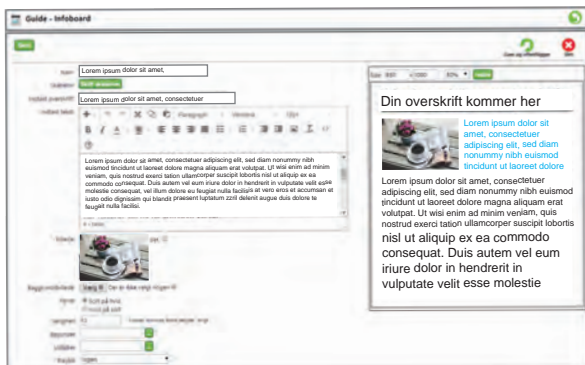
Guide - Infoboard

Gem

Gem og afslut

Slet

Navn

Lorem ipsum dolor sit amet,

Overskrift

Lorem ipsum dolor sit amet, consectetuer

Lorem ipsum dolor sit amet, consectetuer adipiscing elit, sed diam nonummy nibh euismod tincidunt ut laoreet dolore magna aliquam erat volutpat. Ut wisi enim ad minim veniam, quis nostrud exerci tation ullamcorper suscipit lobortis nisl ut aliquip ex ea commodo consequat. Duis autem vel eum iriure dolor in hendrerit in vulputate velit esse molestie consequat, vel illum dolore eu feugiat nulla facilisis at vero eros et accumsan et iusto odio dignissim qui blandit praesent luptatum zzril delenit augue duis dolore te feugait nulla facilisi.

Billede

Din overskrift kommer her

Lorem ipsum dolor sit amet, consectetuer adipiscing elit, sed diam nonummy nibh euismod tincidunt ut laoreet dolore

Lorem ipsum dolor sit amet, consectetuer adipiscing elit, sed diam nonummy nibh euismod tincidunt ut laoreet dolore magna aliquam erat volutpat. Ut wisi enim ad minim veniam, quis nostrud exerci tation ullamcorper suscipit lobortis nisl ut aliquip ex ea commodo consequat. Duis autem vel eum iriure dolor in hendrerit in vulputate velit esse molestie